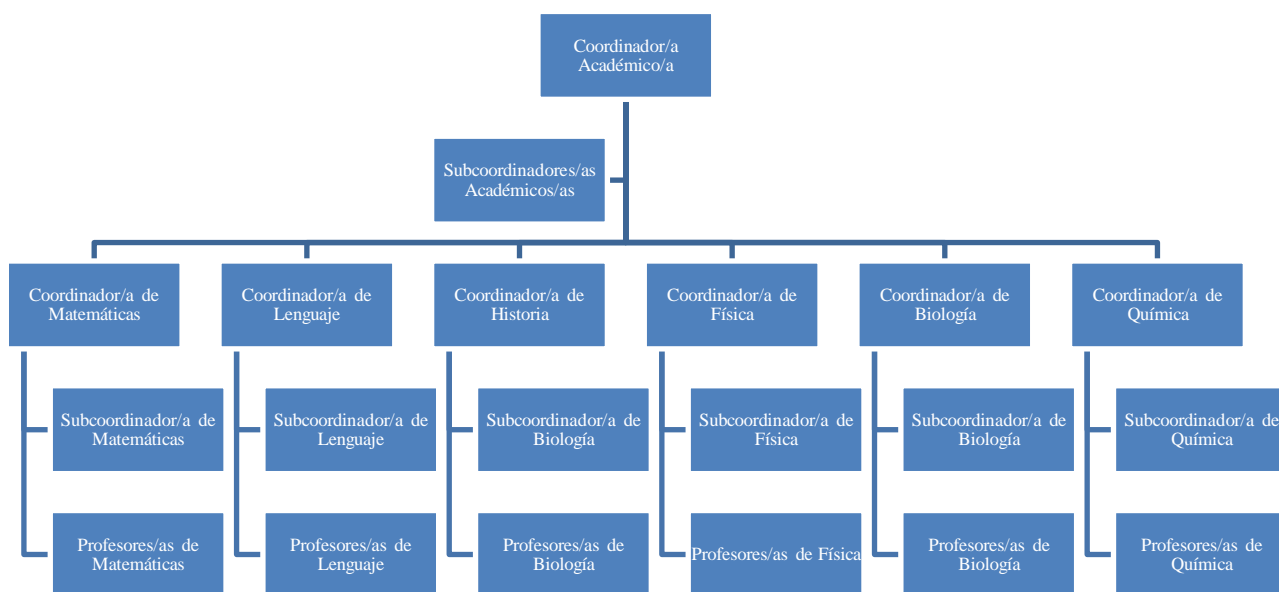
Coordinador/a Académico/a

Subcoordinadores/as Académicos/as

Coordinador/a de Matemáticas

Subcoordinador/a de Matemáticas

Profesores/as de Matemáticas

Coordinador/a de Lenguaje

Subcoordinador/a de Lenguaje

Profesores/as de Lenguaje

Coordinador/a de Historia

Subcoordinador/a de Biología

Profesores/as de Biología

Coordinador/a de Física

Subcoordinador/a de Física

Profesores/as de Física

Coordinador/a de Biología

Subcoordinador/a de Biología

Profesores/as de Biología

Coordinador/a de Química

Subcoordinador/a de Química

Profesores/as de Química